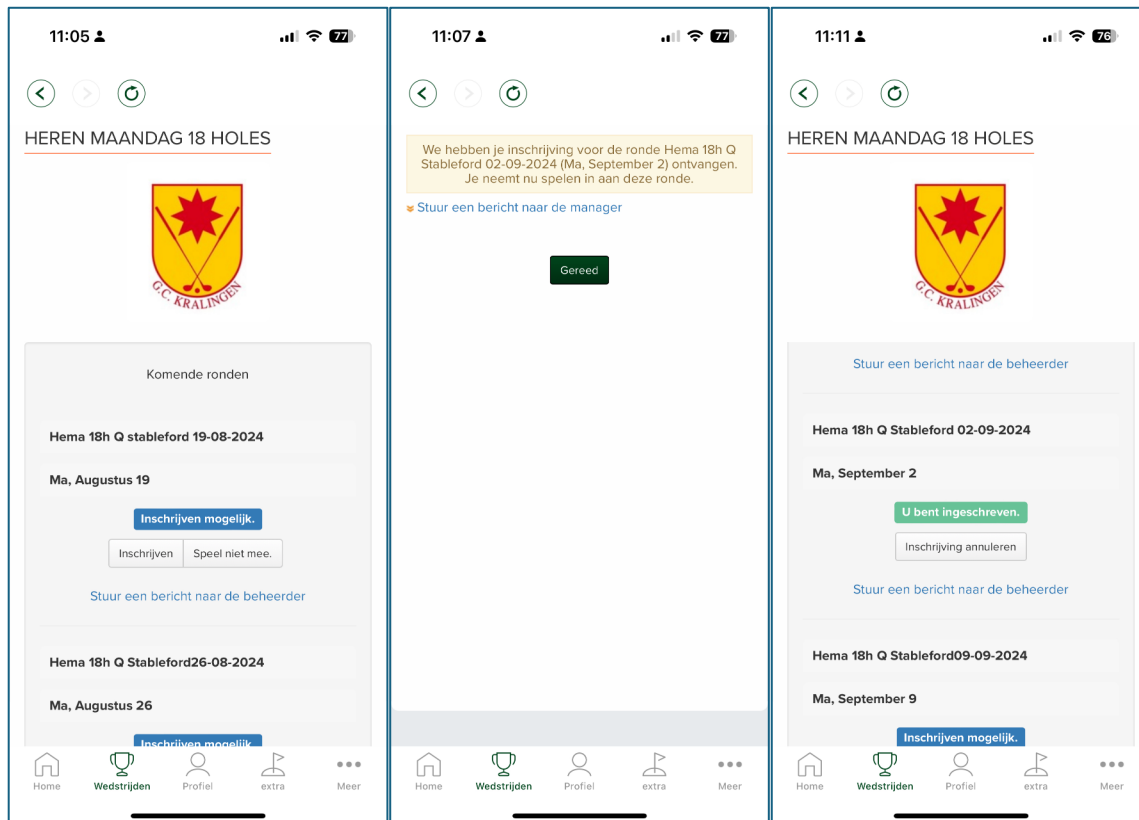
11:05 77

HEREN MAANDAG 18 HOLES

G.C. KRALINGEN

Komende ronden

Hema 18h Q stableford 19-08-2024

Ma, Augustus 19

Inschrijven mogelijk.

Inschrijven Speel niet mee.

Stuur een bericht naar de beheerder

Hema 18h Q Stableford26-08-2024

Ma, Augustus 26

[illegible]

Home Wedstrijden Profiel extra Meer

11:07 77

We hebben je inschrijving voor de ronde Hema 18h Q Stableford 02-09-2024 (Ma, September 2) ontvangen. Je neemt nu spelen in aan deze ronde.

Stuur een bericht naar de manager

Gereed

Home Wedstrijden Profiel extra Meer

11:11 76

HEREN MAANDAG 18 HOLES

G.C. KRALINGEN

Stuur een bericht naar de beheerder

Hema 18h Q Stableford 02-09-2024

Ma, September 2

U bent ingeschreven.

Inschrijving annuleren

Stuur een bericht naar de beheerder

Hema 18h Q Stableford09-09-2024

Ma, September 9

Inschrijven mogelijk.

Home Wedstrijden Profiel extra Meer